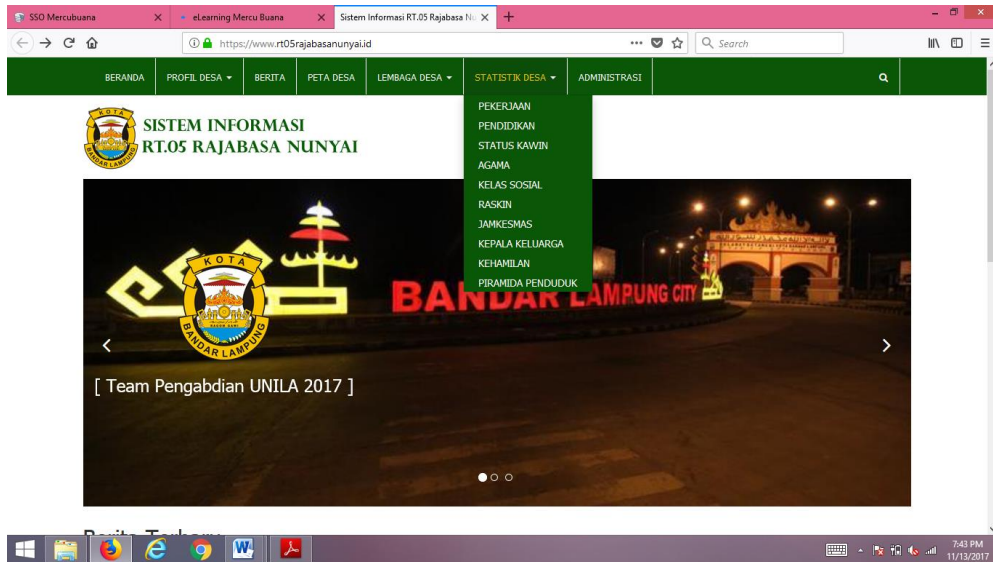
SSO Mercubuana ×
eLearning Mercu Buana ×
Sistem Informasi RT.05 Rajabasa N ×
+

https://www.rt05rajabasanunyai.id
Search

BERANDA
PROFIL DESA ▾
BERITA
PETA DESA
LEMBAGA DESA ▾
STATISTIK DESA ▾
ADMINISTRASI

PEKERJAAN
PENDIDIKAN
STATUS KAWIN
AGAMA
KELAS SOSIAL
RASKIN
JAMKESMAS
KEPALA KELUARGA
KEHAMILAN
PIRAMIDA PENDUDUK

KOTA
BANDAR LAMPUNG

SISTEM INFORMASI
RT.05 RAJABASA NUNYAI

KOTA
BANDAR LAMPUNG
BANDAR LAMPUNG CITY

‹
›

[ Team Pengabdian UNILA 2017 ]

Berita Terbaru

7:43 PM
11/13/2017